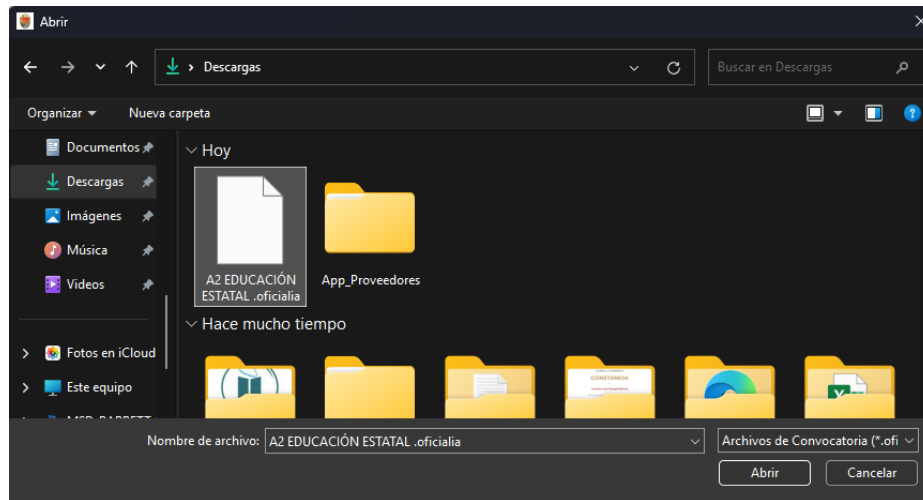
Abrir

Descargas

Buscar en Descargas

Organizar ▾ Nueva carpeta

Documentos
Descargas
Imágenes
Música
Videos

Fotos en iCloud
Este equipo
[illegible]

Hoy

A2 EDUCACIÓN ESTATAL .oficialia

App_Proveedores

Hace mucho tiempo

CONSTANCIA

Nombre de archivo: A2 EDUCACIÓN ESTATAL .oficialia

Archivos de Convocatoria (*.ofi

Abrir

Cancelar